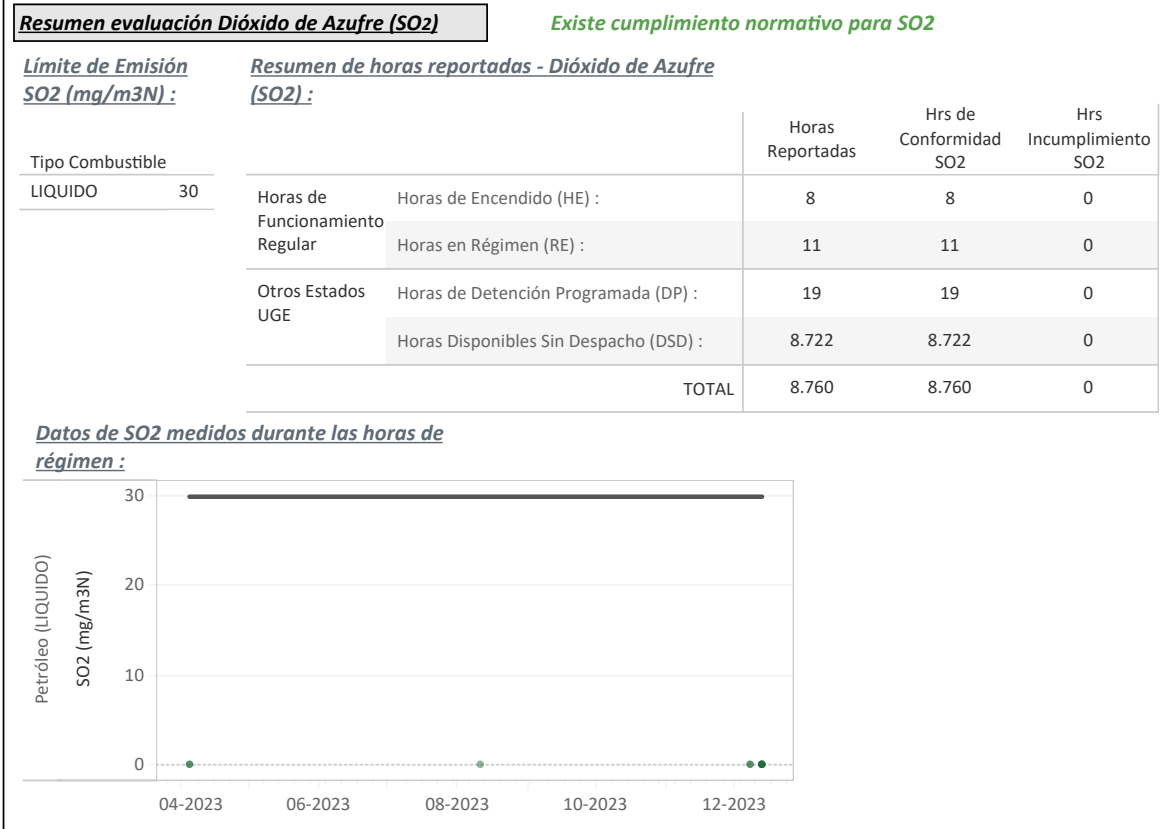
Resumen evaluación Dióxido de Azufre ($SO_2$)

Existe cumplimiento normativo para SO2

Límite de Emisión SO2 (mg/m3N) :

| Tipo Combustible | |
|---|---|
| LIQUIDO | 30 |

Resumen de horas reportadas - Dióxido de Azufre (SO2) :

| | | Horas Reportadas | Hrs de Conformidad SO2 | Hrs Incumplimiento SO2 |
|---|---|---|---|---|
| Horas de Funcionamiento Regular | Horas de Encendido (HE) : | 8 | 8 | 0 |
| | Horas en Régimen (RE) : | 11 | 11 | 0 |
| Otros Estados UGE | Horas de Detención Programada (DP) : | 19 | 19 | 0 |
| | Horas Disponibles Sin Despacho (DSD) : | 8.722 | 8.722 | 0 |
| | TOTAL | 8.760 | 8.760 | 0 |

Datos de SO2 medidos durante las horas de régimen :

Petróleo (LIQUIDO)
SO2 (mg/m3N)
30
20
10
0
04-2023
06-2023
08-2023
10-2023
12-2023